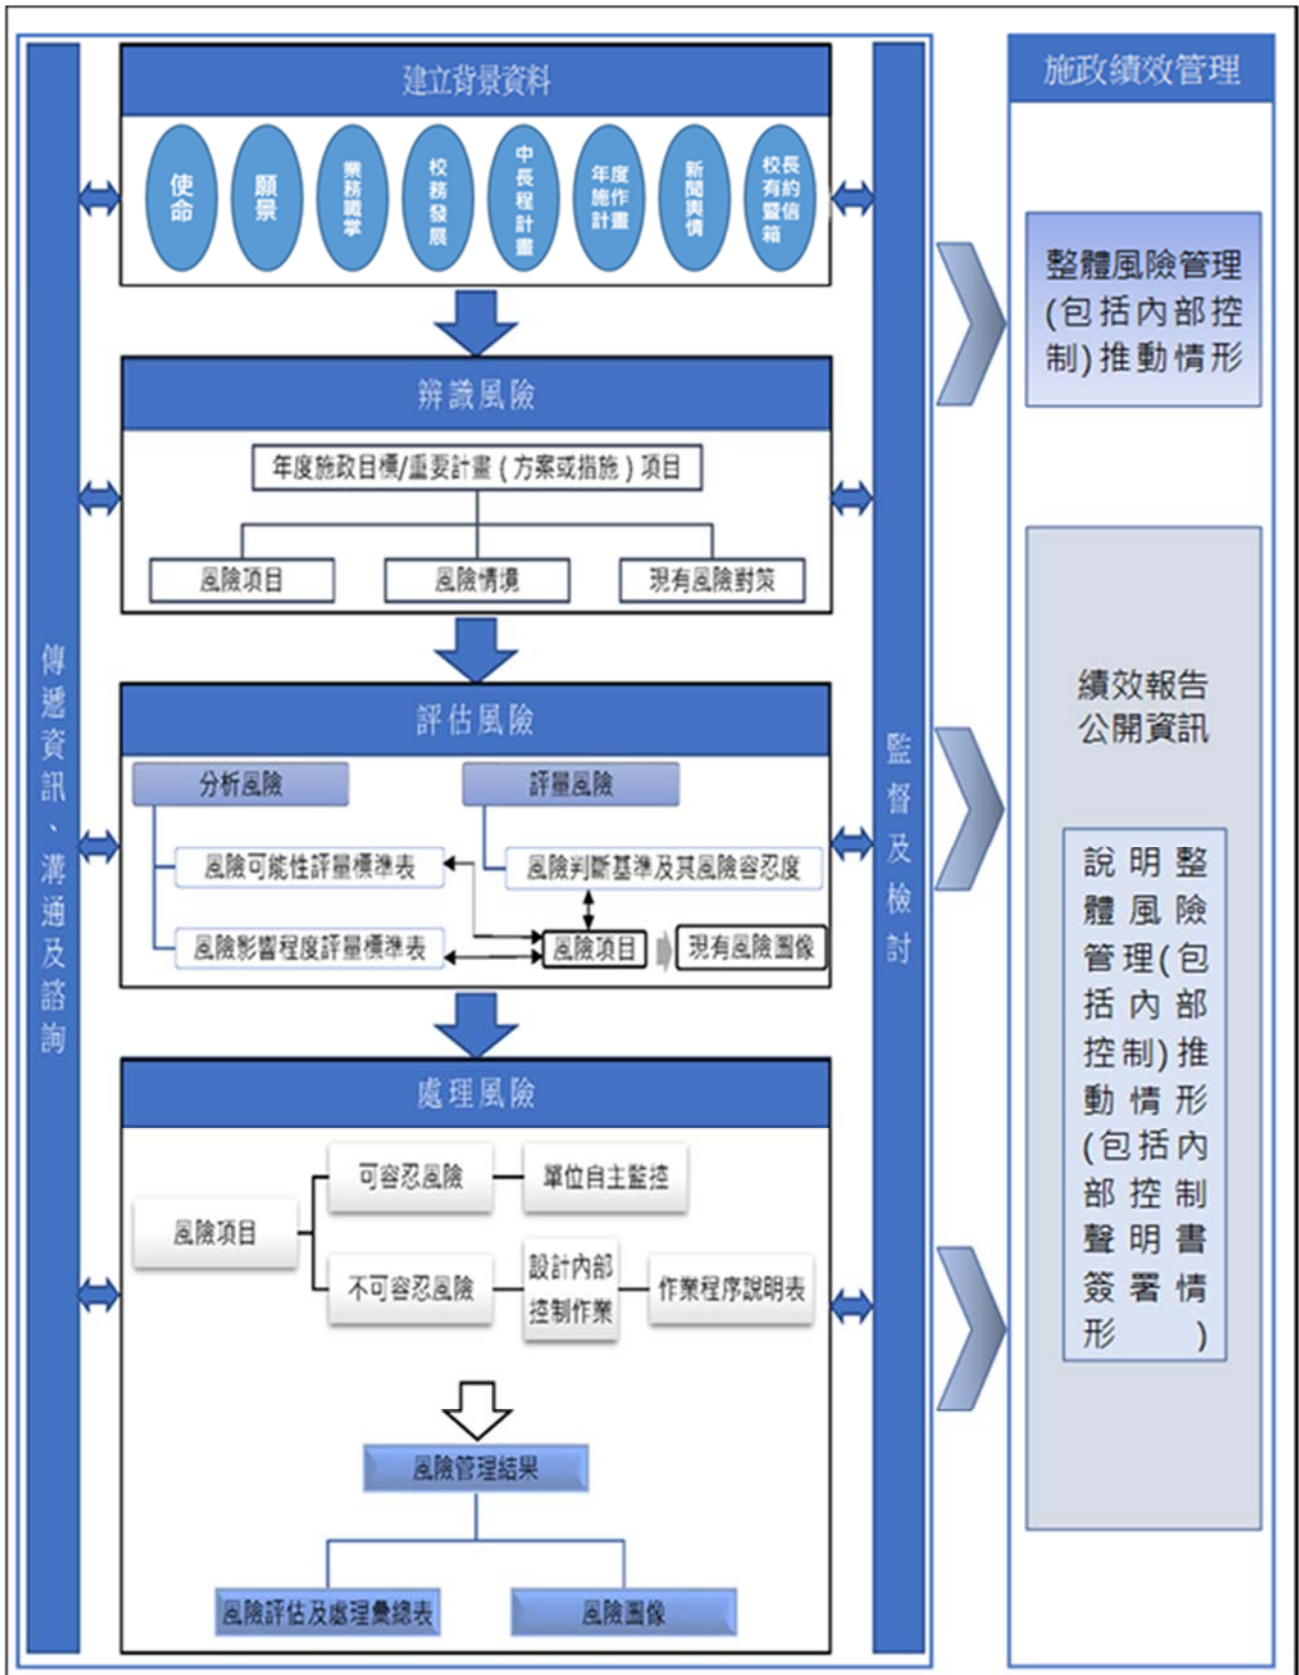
傳遞資訊、溝通及諮詢

建立背景資料

使命

願景

業務職掌

校務發展

中長程計畫

年度施作計畫

新聞輿情

校長有約暨信箱

辨識風險

年度施政目標/重要計畫(方案或措施)項目

風險項目

風險情境

現有風險對策

評估風險

分析風險

評量風險

風險可能性評量標準表

風險判斷基準及其風險容忍度

風險影響程度評量標準表

風險項目

現有風險圖像

處理風險

風險項目

可容忍風險

單位自主監控

不可容忍風險

設計內部控制作業

作業程序說明表

風險管理結果

風險評估及處理彙總表

風險圖像

監督及檢討

施政績效管理

整體風險管理(包括內部控制)推動情形

績效報告公開資訊

說明整體風險管理(包括內部控制)推動情形(包括內部控制聲明書簽署情形)